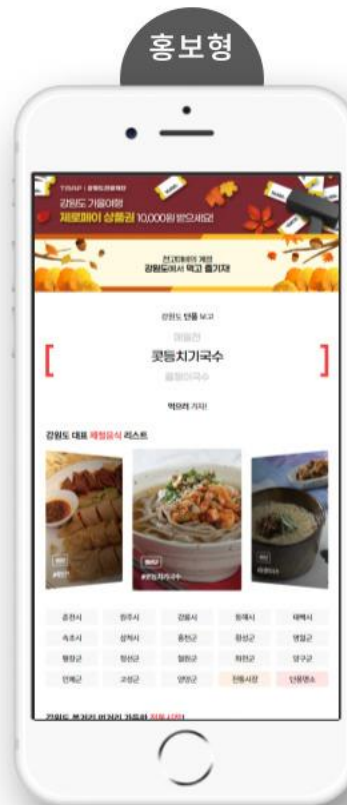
홍보형

TRAP | 강원도관광재단

강원도 가을여행

제로페이 상품권 10,000원 받으세요!

천고마비의 계절

강원도에서 먹고 즐기자!

강원도 단풍 보고

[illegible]

[ 콧등치기국수 ]

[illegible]

먹으러 가자!

강원도 대표 제철음식 리스트

#콧등치기국수

| 춘천시 | 원주시 | 강릉시 | 동해시 | 태백시 |
|---|---|---|---|---|
| 속초시 | 삼척시 | 홍천군 | 횡성군 | 영월군 |
| 평창군 | 정선군 | 철원군 | 화천군 | 양구군 |
| 인제군 | 고성군 | 양양군 | 전통시장 | 단풍명소 |

강원도 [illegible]